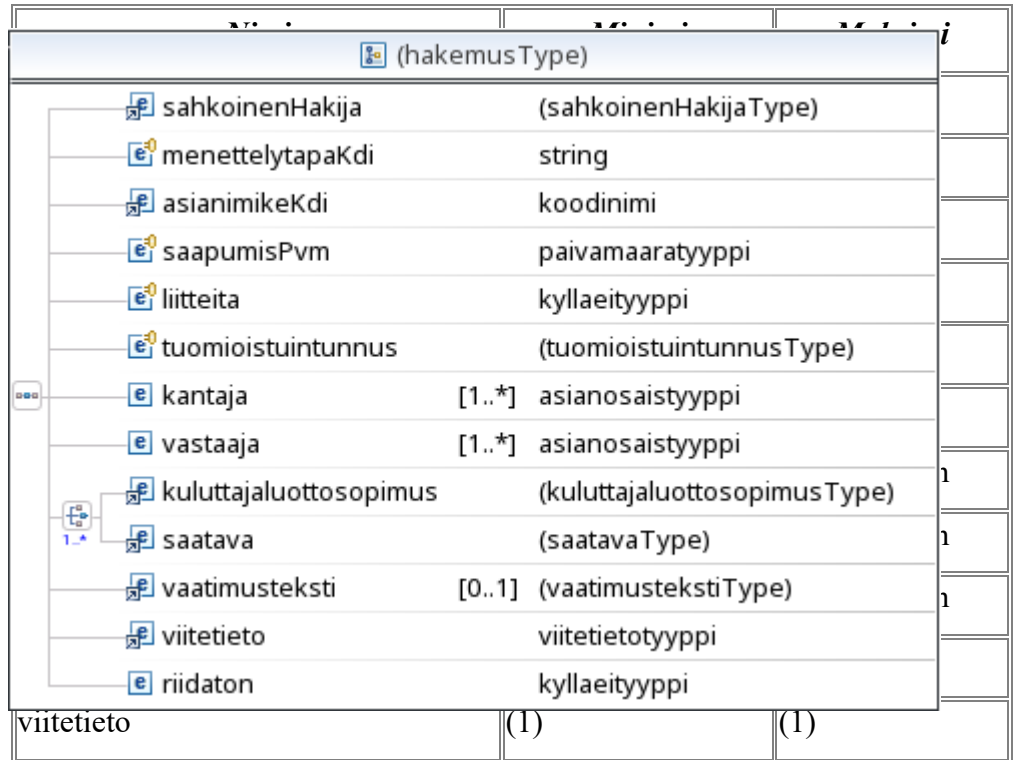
(hakemusType)

| | | |
|---|---|---|
| sahkoinenHakija | | (sahkoinenHakijaType) |
| menettelytapaKdi | | string |
| asianimikeKdi | | koodinimi |
| saapumisPvm | | paivamaaratyyppi |
| liitteita | | kyllaeityyppi |
| tuomioistuintunnus | | (tuomioistuintunnusType) |
| kantaja | [1..*] | asianosaistyyppi |
| vastaaja | [1..*] | asianosaistyyppi |
| kuluttajaluottosopimus | | (kuluttajaluottosopimusType) |
| saatava | | (saatavaType) |
| vaatimusteksti | [0..1] | (vaatimustekstiType) |
| viitetieto | | viitetietotyyppi |
| riidaton | | kyllaeityyppi |

1..*

| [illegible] | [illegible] | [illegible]i |
|---|---|---|
| viitetieto | (1) | (1) |